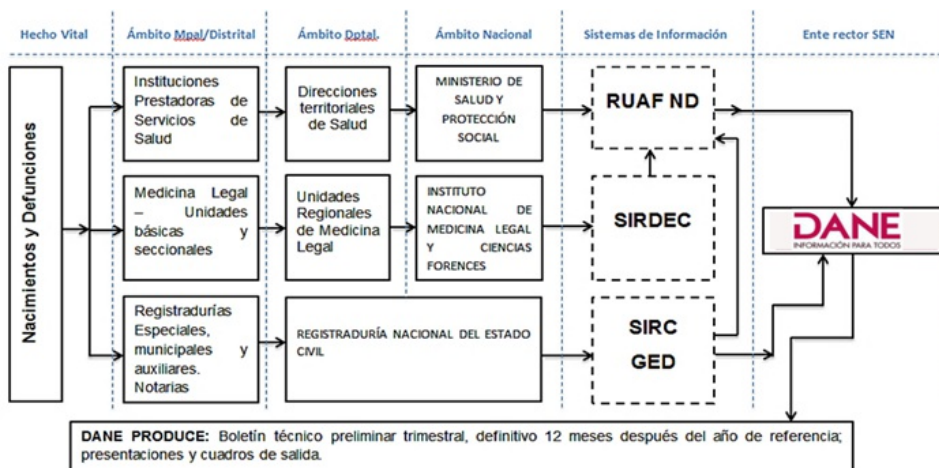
Hecho Vital

Ámbito Mpal/Distrital

Ámbito Dptal.

Ámbito Nacional

Sistemas de Información

Ente rector SEN

Nacimientos y Defunciones

Instituciones Prestadoras de Servicios de Salud

Direcciones territoriales de Salud

MINISTERIO DE SALUD Y PROTECCIÓN SOCIAL

RUAF ND

Medicina Legal – Unidades básicas y seccionales

Unidades Regionales de Medicina Legal

INSTITUTO NACIONAL DE MEDICINA LEGAL Y CIENCIAS FORENCES

SIRDEC

DANE
INFORMACIÓN PARA TODOS

Registradurías Especiales, municipales y auxiliares. Notarias

REGISTRADURÍA NACIONAL DEL ESTADO CIVIL

SIRC
GED

DANE PRODUCE: Boletín técnico preliminar trimestral, definitivo 12 meses después del año de referencia; presentaciones y cuadros de salida.